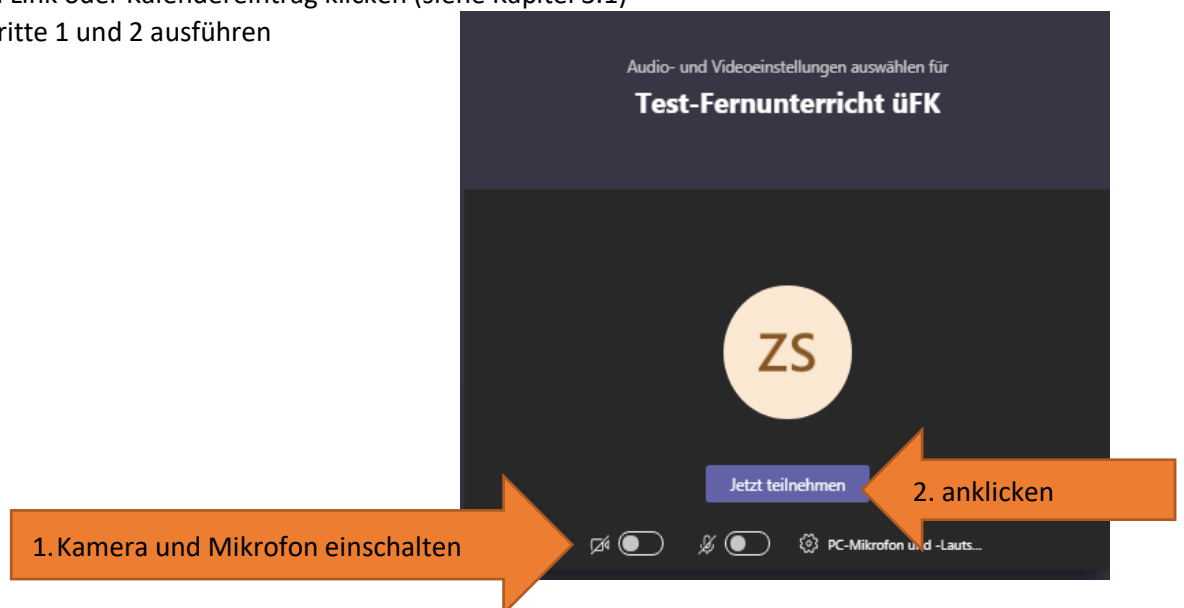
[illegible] Link oder Kalendereintrag klicken (siehe Kapitel 3.1)
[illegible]ritte 1 und 2 ausführen

Audio- und Videoeinstellungen auswählen für

Test-Fernunterricht üFK

ZS

Jetzt teilnehmen

2. anklicken

1. Kamera und Mikrofon einschalten

PC-Mikrofon und -Lauts...